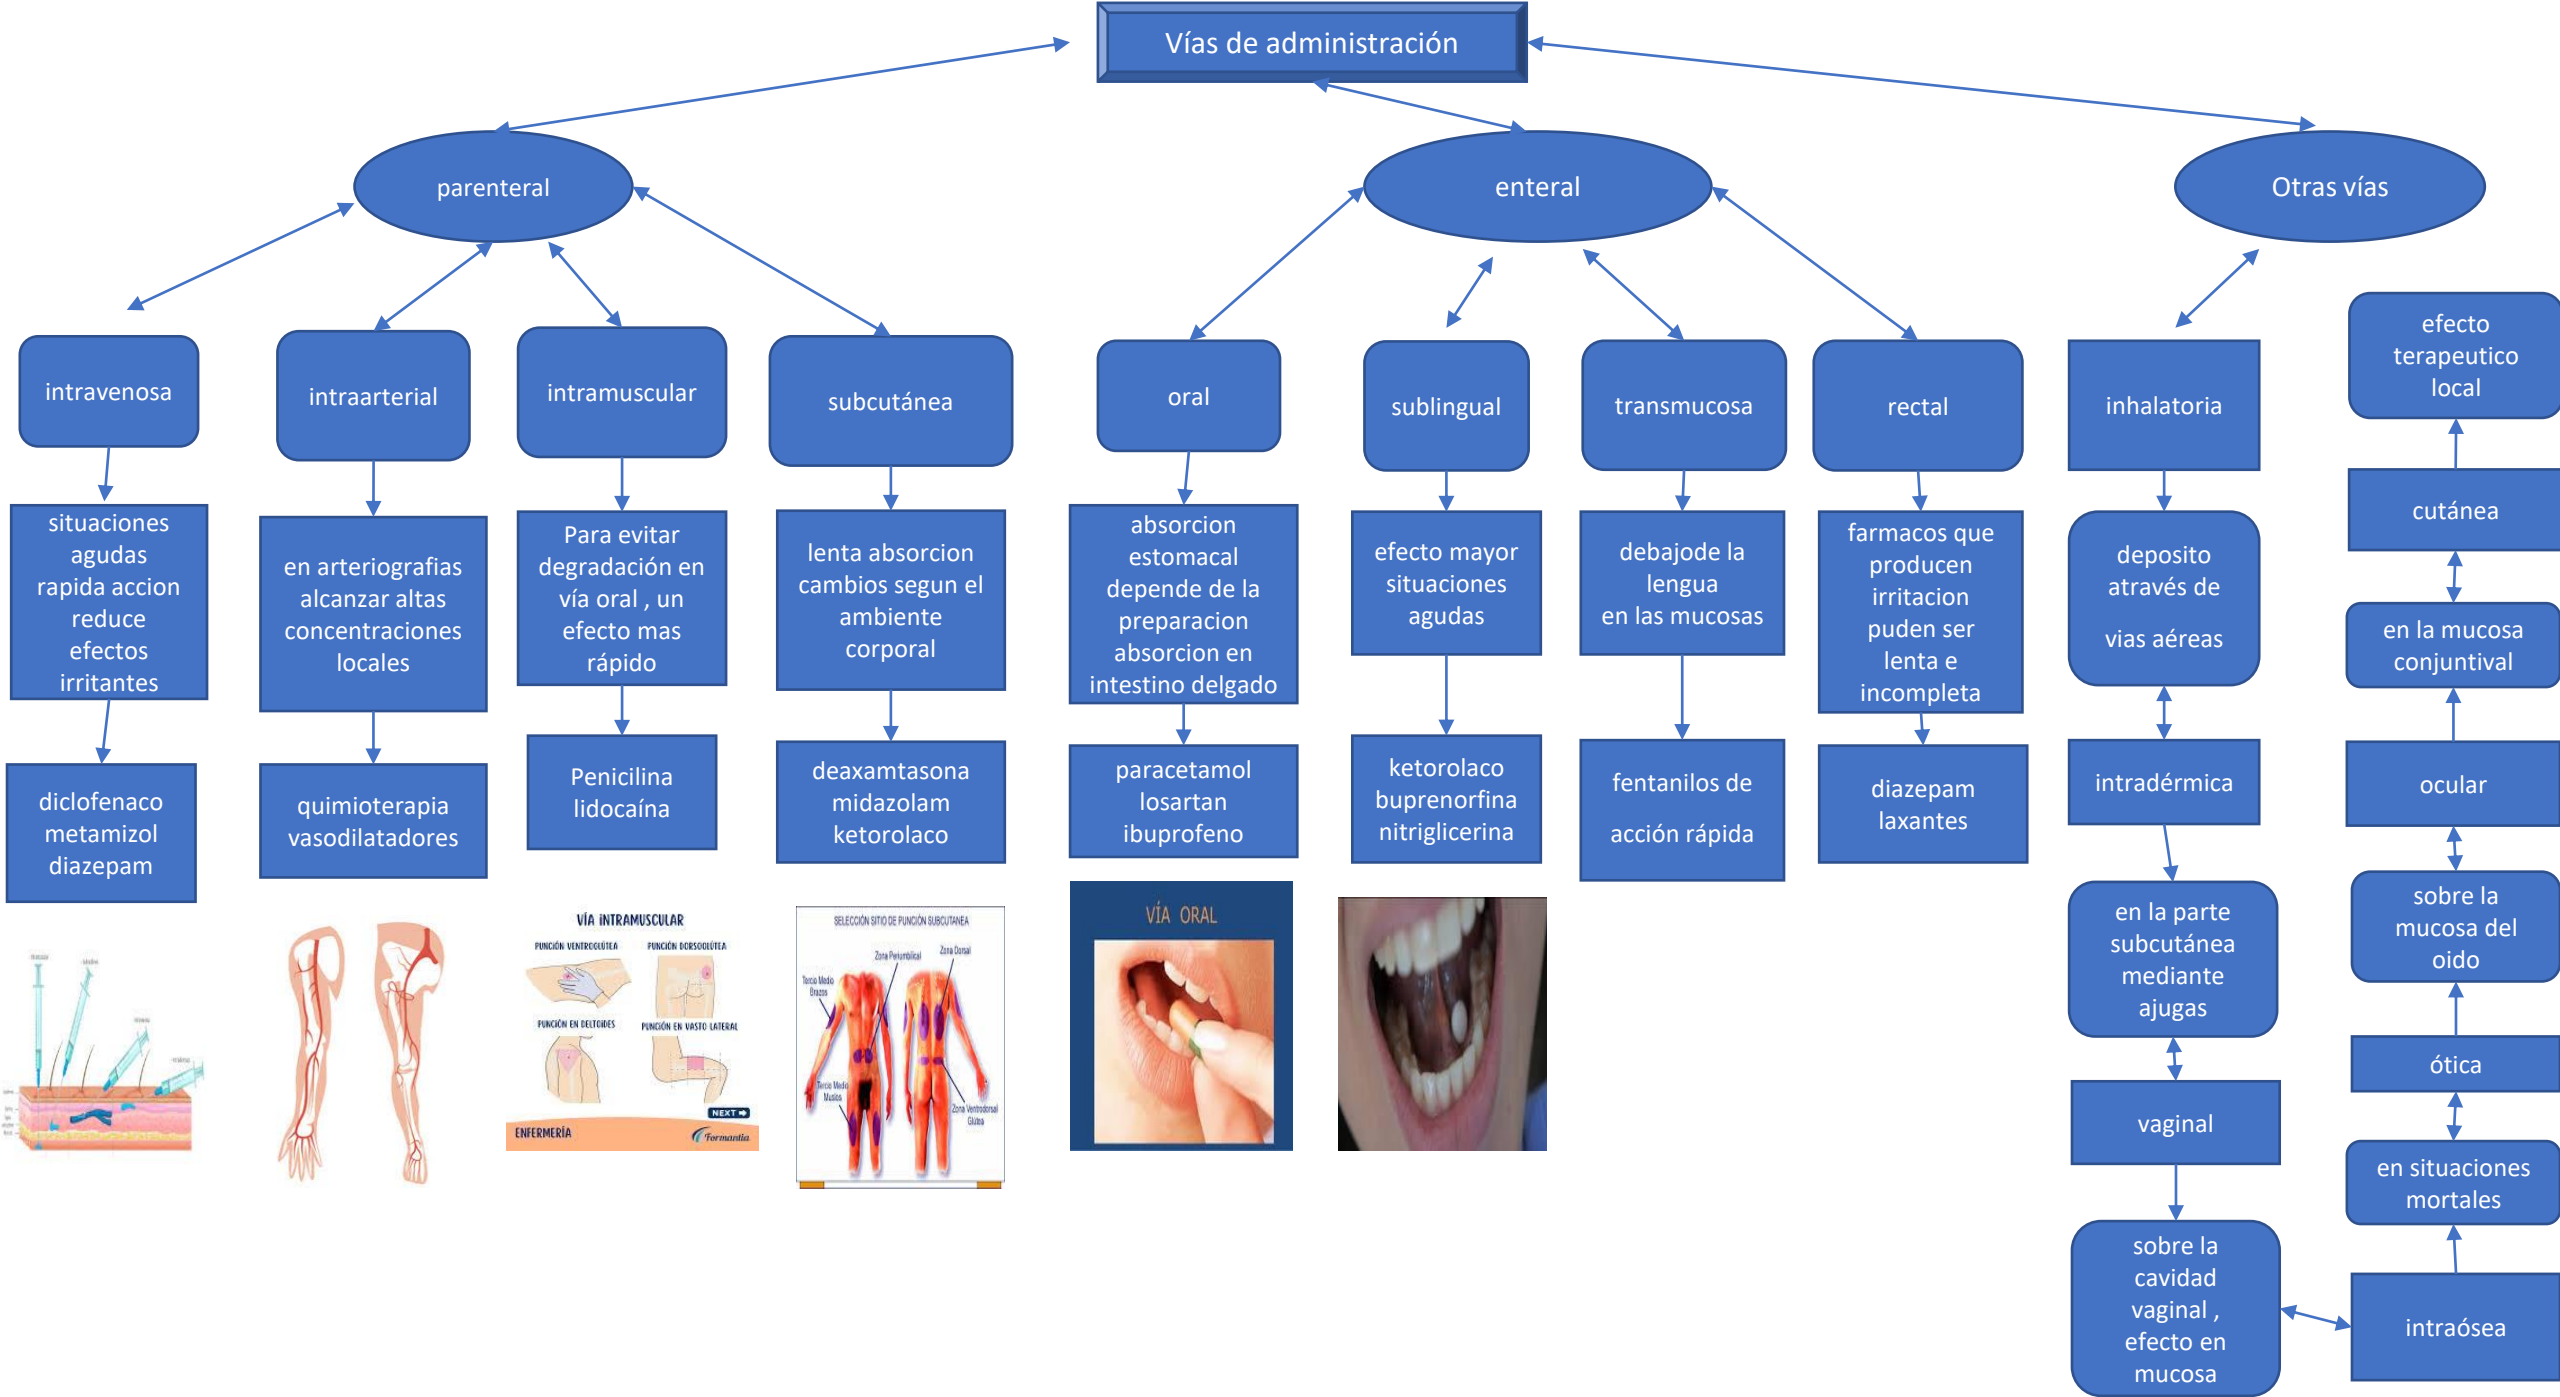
Vías de administración

parenteral

enteral

Otras vías

intravenosa

situaciones agudas rapida accion reduce efectos irritantes

diclofenaco metamizol diazepam

intraarterial

en arteriografias alcanzar altas concentraciones locales

quimioterapia vasodilatadores

intramuscular

Para evitar degradación en vía oral , un efecto mas rápido

Penicilina lidocaína

subcutánea

lenta absorcion cambios segun el ambiente corporal

deaxamtasona midazolam ketorolaco

oral

absorcion estomacal depende de la preparacion absorcion en intestino delgado

paracetamol losartan ibuprofeno

sublingual

efecto mayor situaciones agudas

ketorolaco buprenorfina nitriglicerina

transmucosa

debajode la lengua en las mucosas

fentanilos de acción rápida

rectal

farmacos que producen irritacion puden ser lenta e incompleta

diazepam laxantes

inhalatoria

deposito através de vias aéreas

intradérmica

en la parte subcutánea mediante ajugas

vaginal

sobre la cavidad vaginal , efecto en mucosa

efecto terapeutico local

cutánea

en la mucosa conjuntival

ocular

sobre la mucosa del oido

ótica

en situaciones mortales

intraósea

VÍA INTRAMUSCULAR
PUNCIÓN VENTROGLÚTEA
PUNCIÓN DORSOGLÚTEA
PUNCIÓN EN DELTOIDES
PUNCIÓN EN VASTO LATERAL
NEXT
ENFERMERÍA
Formantia

SELECCIÓN SITIO DE PUNCIÓN SUBCUTÁNEA
Zona Periumbilical
Zona Dorsal
Tercio Medio Brazos
Tercio Medio Muslos
Zona Ventrodorsal Glúteo

VÍA ORAL